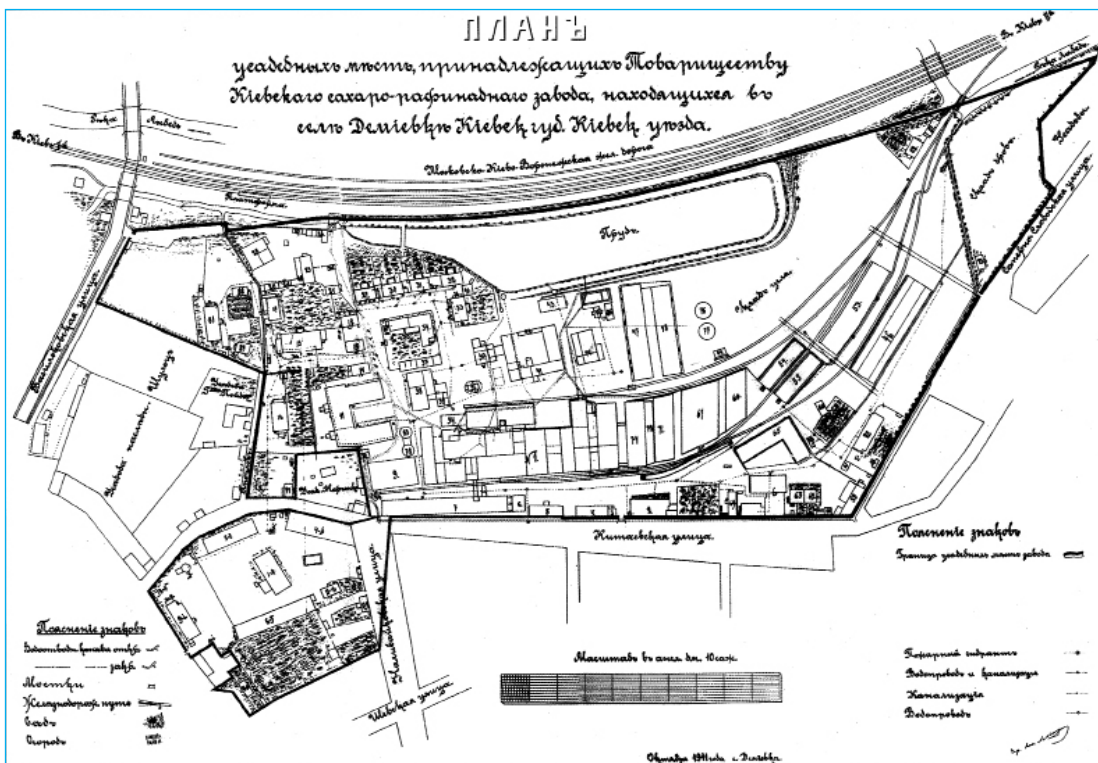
ПЛАНЪ

усадебныхъ мѣстъ, принадлежащихъ Товариществу Кіевскаго сахаро-рафинаднаго завода, находящихся въ селѣ Деміевкѣ Кіевск. губ. Кіевск. уѣзда.

Въ Кіевъ

Московско-Кіево-Воронежская жел. дорога

Прудъ

Складъ угля

Китаевская улица

Поясненіе знаковъ

Граница усадебныхъ мѣстъ завода

Поясненіе знаковъ

Водосточныя канавы откр.

закр.

Мостики

Железнодорож. пути

Садъ

Огородъ

Масштабъ въ англ. дм. 10 саж.

Пожарный гидрантъ

Водопроводъ и канализація

Канализація

Водопроводъ

Голосѣевская улица

Васильковская улица

Шевская улица

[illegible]

Октябрь 1911 года г. Деміевка

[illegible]